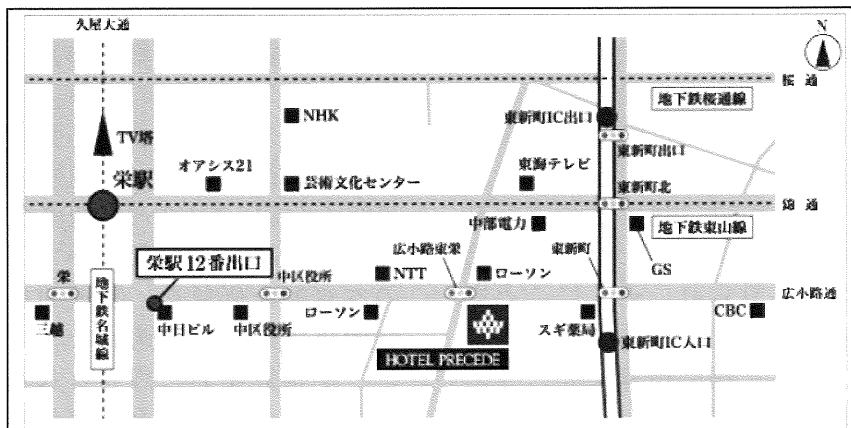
久屋大通

N

桜通

地下鉄桜通線

NHK

東新町IC出口

TV塔

東新町出口

オアシス21

東海テレビ

栄駅

芸術文化センター

東新町北

錦通

中部電力

地下鉄東山線

広小路東栄

東新町

栄駅12番出口

GS

栄

中区役所

NTT

ローソン

広小路通

地下鉄名城線

CBC

三越

中日ビル

中区役所

ローソン

スギ薬局

東新町IC入口

HOTEL PRECEDE